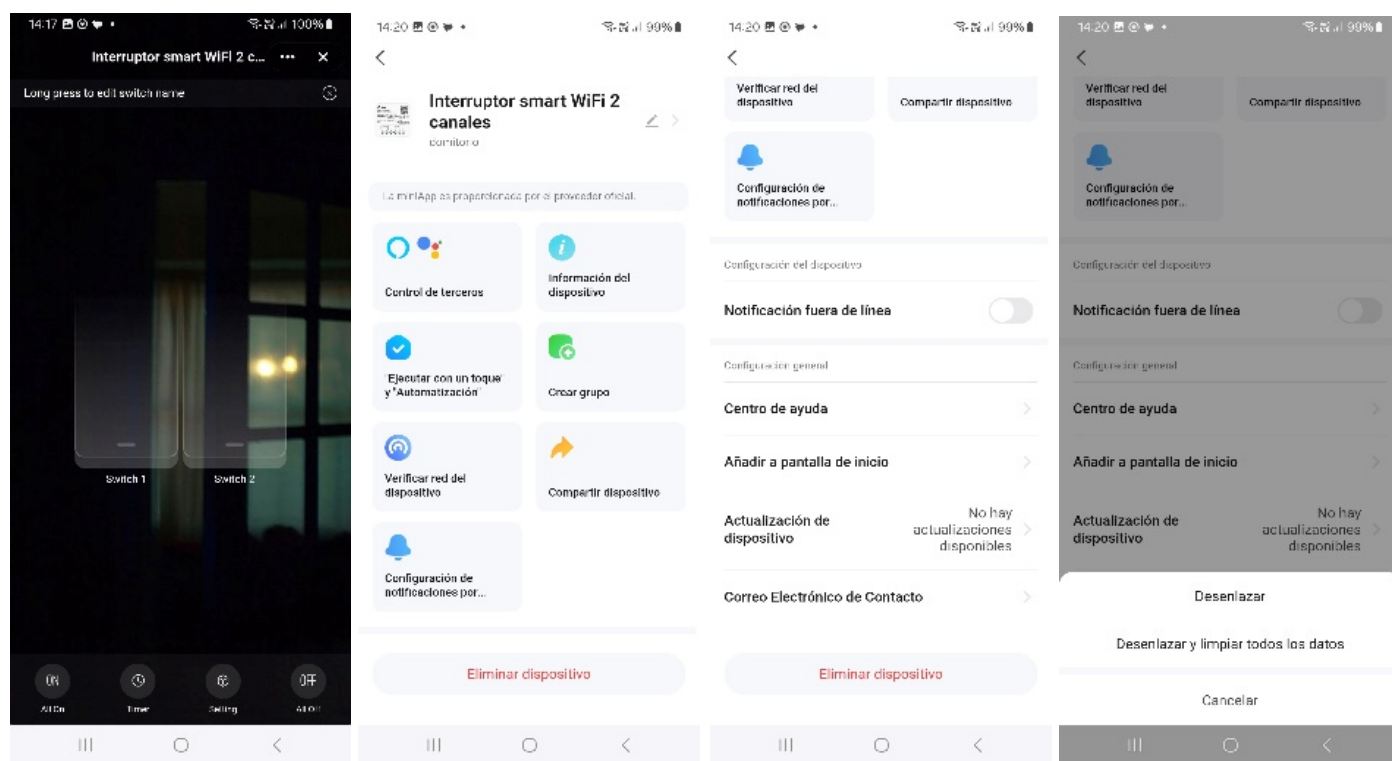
14:17 100%

Interruptor smart WiFi 2 c... ••• ✕

Long press to edit switch name

Switch 1

Switch 2

All On

Timer

Setting

All Off

14:20 99%

Interruptor smart WiFi 2 canales

comitoro

La miniApp es proporcionada por el proveedor oficial.

Control de terceros

Información del dispositivo

"Ejecutar con un toque" y "Automatización"

Crear grupo

Verificar red del dispositivo

Compartir dispositivo

Configuración de notificaciones por...

Eliminar dispositivo

14:20 99%

Verificar red del dispositivo

Compartir dispositivo

Configuración de notificaciones por...

Configuración del dispositivo

Notificación fuera de línea

Configuración general

Centro de ayuda

Añadir a pantalla de inicio

Actualización de dispositivo

No hay actualizaciones disponibles

Correo Electrónico de Contacto

Eliminar dispositivo

14:20 99%

Verificar red del dispositivo

Compartir dispositivo

Configuración de notificaciones por...

Configuración del dispositivo

Notificación fuera de línea

Configuración general

Centro de ayuda

Añadir a pantalla de inicio

Actualización de dispositivo

No hay actualizaciones disponibles

Desenlazar

Desenlazar y limpiar todos los datos

Cancelar